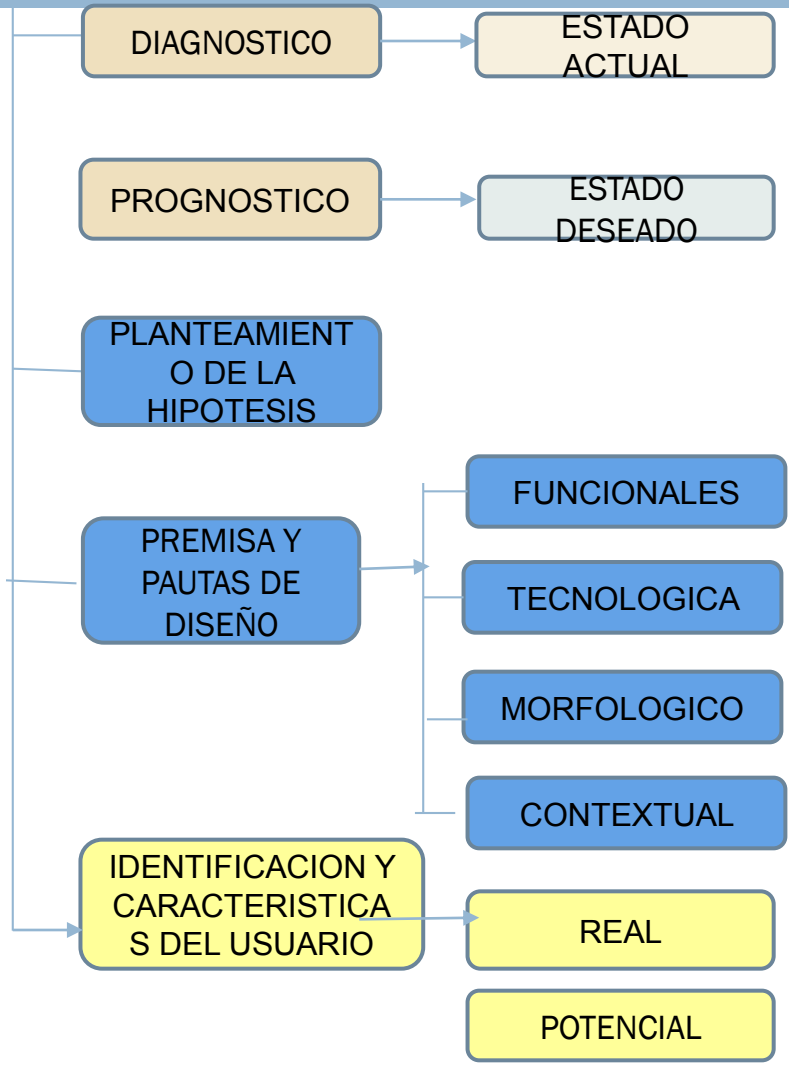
DIAGNOSTICO

ESTADO ACTUAL

PROGNOSTICO

ESTADO DESEADO

PLANTEAMIENTO DE LA HIPOTESIS

PREMISA Y PAUTAS DE DISEÑO

FUNCIONALES

TECNOLOGICA

MORFOLOGICO

CONTEXTUAL

IDENTIFICACION Y CARACTERISTICAS DEL USUARIO

REAL

POTENCIAL